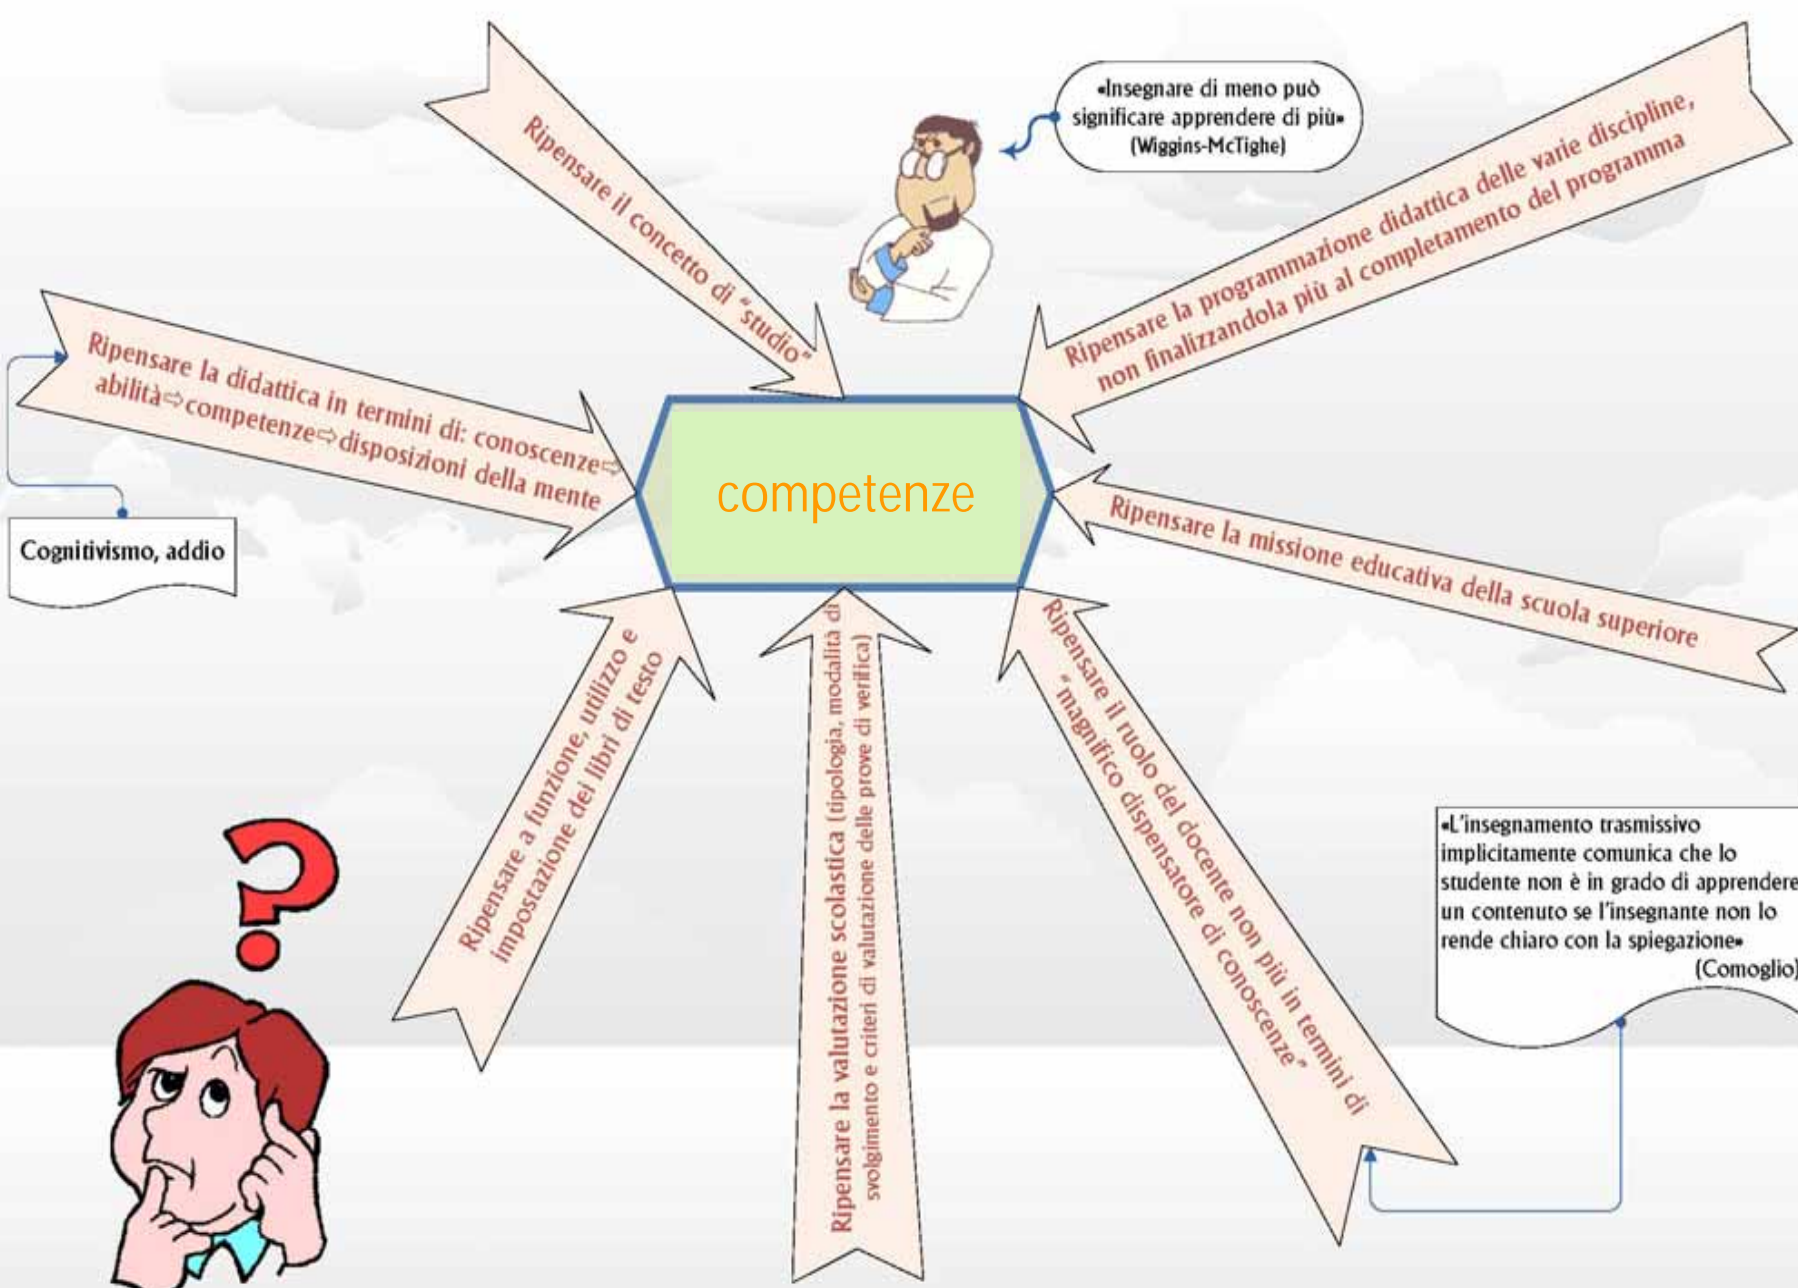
Ripensare il concetto di "studio"

«Insegnare di meno può significare apprendere di più» (Wiggins-McTighe)

Ripensare la programmazione didattica delle varie discipline, non finalizzandola più al completamento del programma

Ripensare la didattica in termini di: conoscenze⇨ abilità⇨competenze⇨disposizioni della mente

Cognitivismo, addio

competenze

Ripensare la missione educativa della scuola superiore

Ripensare a funzione, utilizzo e impostazione dei libri di testo

Ripensare la valutazione scolastica (tipologia, modalità di svolgimento e criteri di valutazione delle prove di verifica)

Ripensare il ruolo del docente non più in termini di "magnifico dispensatore di conoscenze"

«L'insegnamento trasmissivo implicitamente comunica che lo studente non è in grado di apprendere un contenuto se l'insegnante non lo rende chiaro con la spiegazione» (Comoglio)